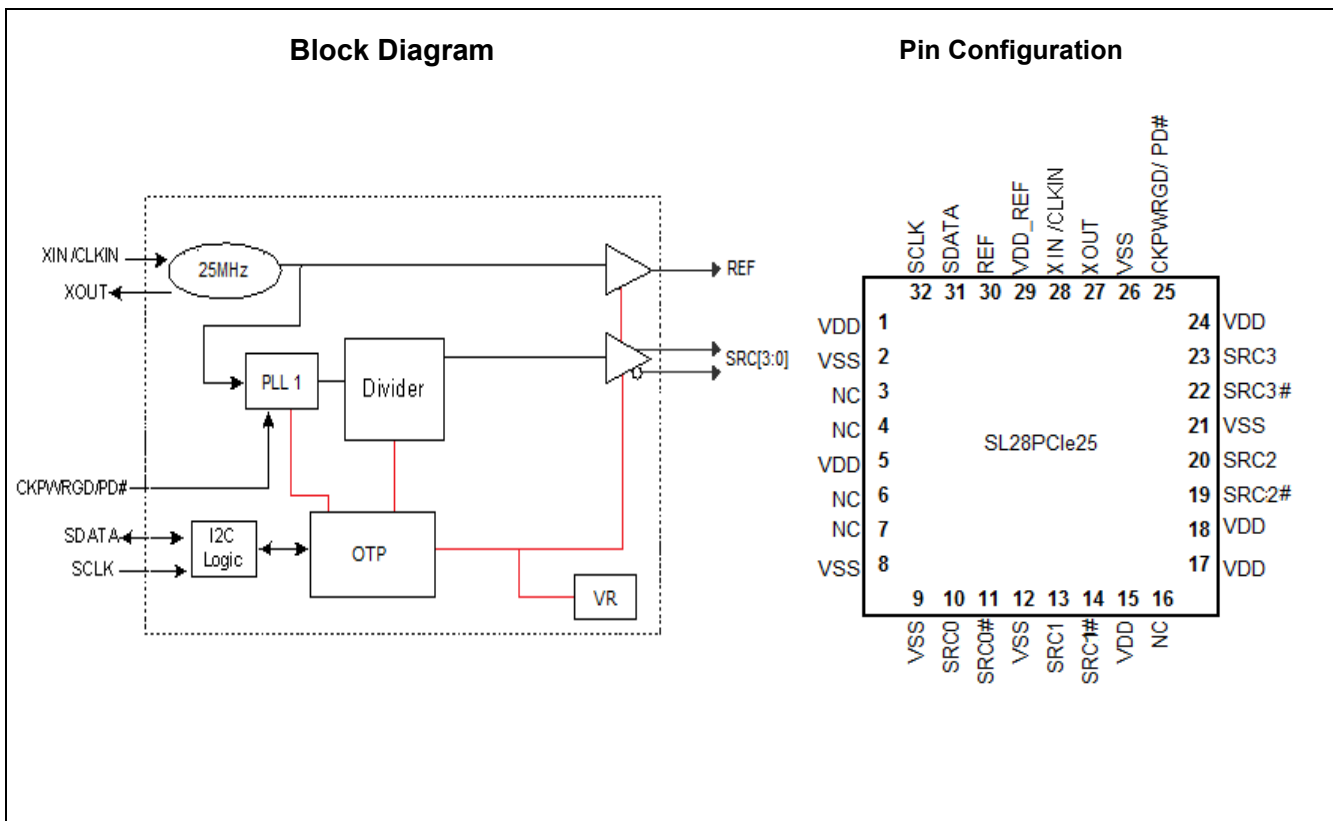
Block Diagram

XIN/CLKIN
XOUT
25MHz
REF
SRC[3:0]
PLL 1
Divider
CKPWRGD/PD#
SDATA
SCLK
I2C Logic
OTP
VR

Pin Configuration

SCLK 32
SDATA 31
REF 30
VDD_REF 29
XIN/CLKIN 28
XOUT 27
VSS 26
CKPWRGD/PD# 25

VDD 1
VSS 2
NC 3
NC 4
VDD 5
NC 6
NC 7
VSS 8

SL28PCIe25

24 VDD
23 SRC3
22 SRC3#
21 VSS
20 SRC2
19 SRC2#
18 VDD
17 VDD

9 VSS
10 SRC0
11 SRC0#
12 VSS
13 SRC1
14 SRC1#
15 VDD
16 NC